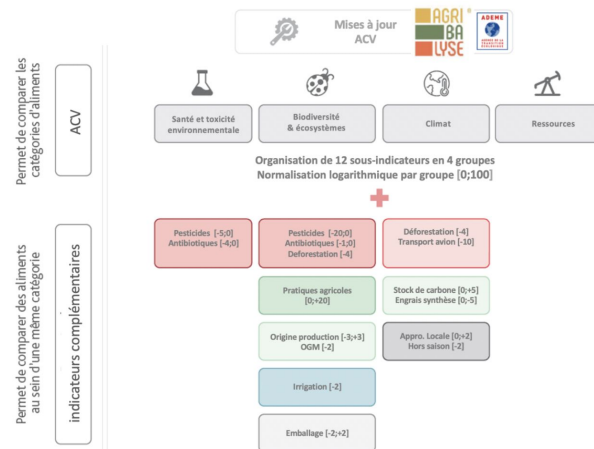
Mises à jour ACV

AGRI BA LYSE ®

ADEME
AGENCE DE LA TRANSITION ÉCOLOGIQUE

Permet de comparer les catégories d'aliments

ACV

Santé et toxicité environnementale

Biodiversité & écosystèmes

Climat

Ressources

Organisation de 12 sous-indicateurs en 4 groupes
Normalisation logarithmique par groupe [0;100]

Permet de comparer des aliments au sein d'une même catégorie

indicateurs complémentaires

Pesticides [-5;0]
Antibiotiques [-4;0]

Pesticides [-20;0]
Antibiotiques [-1;0]
Deforestation [-4]

Déforestation [-4]
Transport avion [-10]

Pratiques agricoles [0;+20]

Stock de carbone [0;+5]
Engrais synthèse [0;-5]

Origine production [-3;+3]
OGM [-2]

Appro. Locale [0;+2]
Hors saison [-2]

Irrigation [-2]

Emballage [-2;+2]